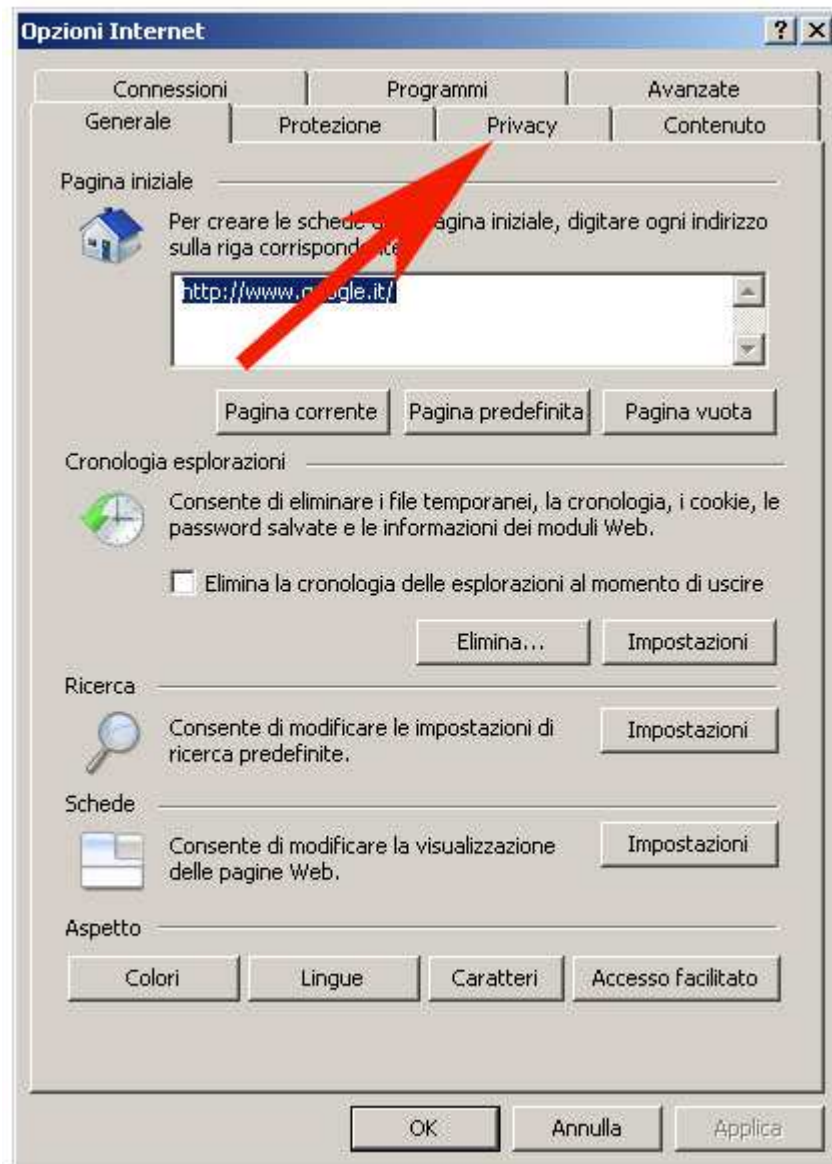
Opzioni Internet

? X

Connessioni | Programmi | Avanzate

Generale | Protezione | Privacy | Contenuto

Pagina iniziale

Per creare le schede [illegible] pagina iniziale, digitare ogni indirizzo sulla riga corrispond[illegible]te.

http://www.g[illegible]gle.it/

Pagina corrente | Pagina predefinita | Pagina vuota

Cronologia esplorazioni

Consente di eliminare i file temporanei, la cronologia, i cookie, le password salvate e le informazioni dei moduli Web.

Elimina la cronologia delle esplorazioni al momento di uscire

Elimina... | Impostazioni

Ricerca

Consente di modificare le impostazioni di ricerca predefinite.

Impostazioni

Schede

Consente di modificare la visualizzazione delle pagine Web.

Impostazioni

Aspetto

Colori | Lingue | Caratteri | Accesso facilitato

OK | Annulla | Applica